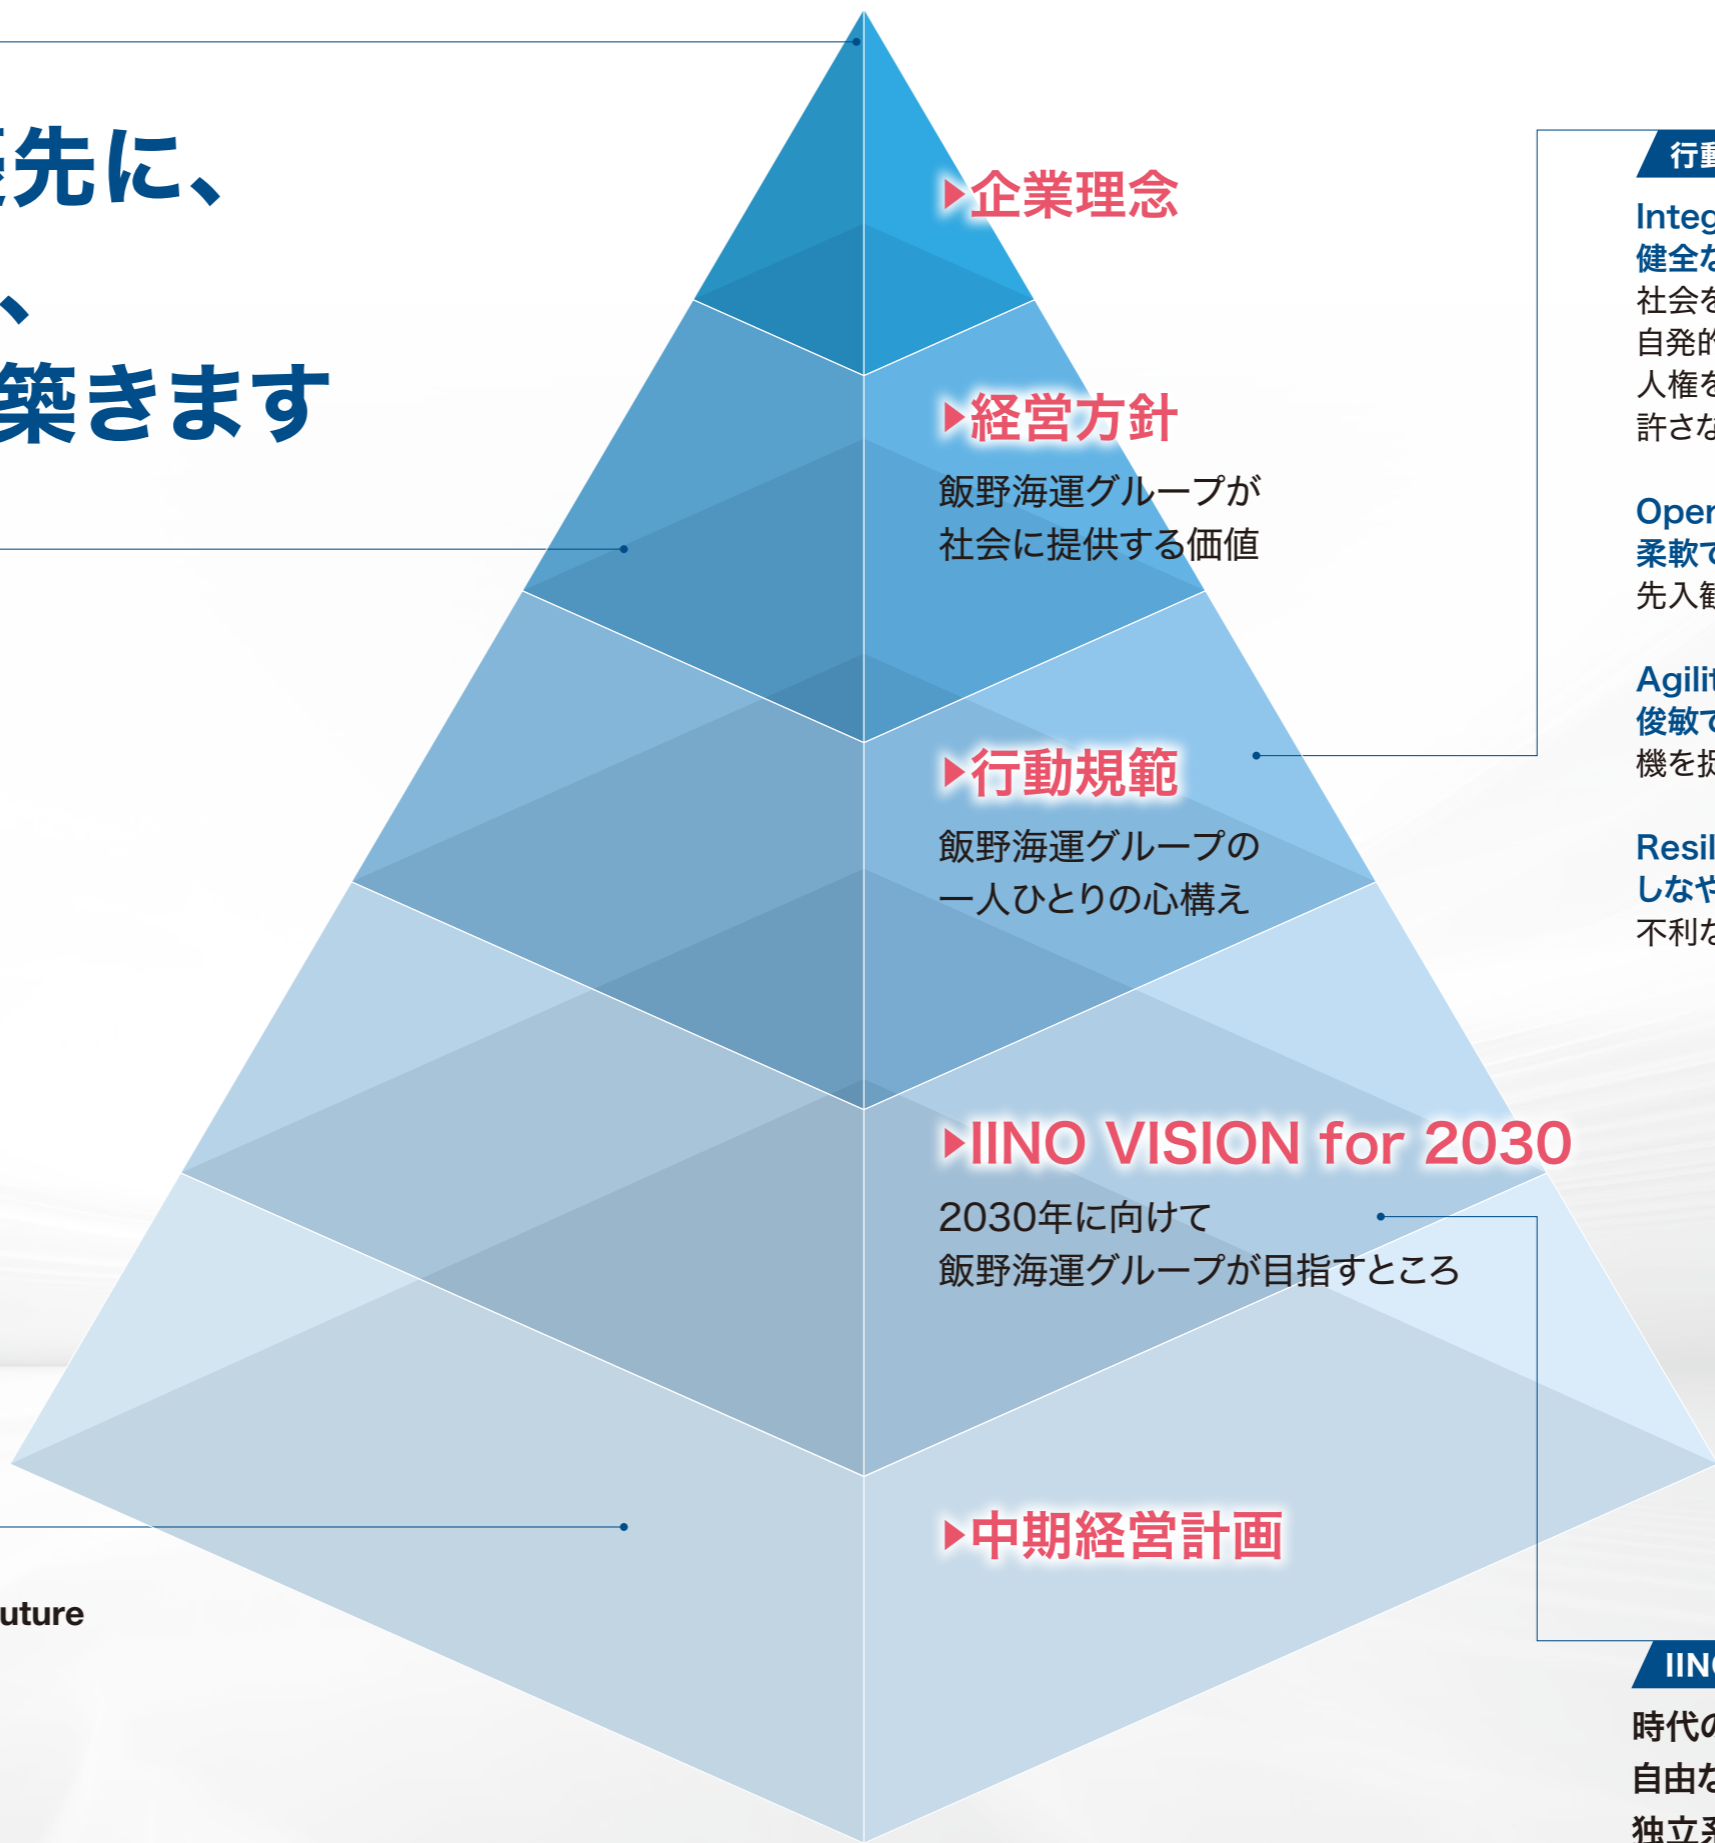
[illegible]先に、
、
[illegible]築きます

uture

▸企業理念

▸経営方針
飯野海運グループが
社会に提供する価値

▸行動規範
飯野海運グループの
一人ひとりの心構え

▸IINO VISION for 2030
2030年に向けて
飯野海運グループが目指すところ

▸中期経営計画

行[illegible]
Integ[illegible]
健全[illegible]
社会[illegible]
自発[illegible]
人権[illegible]
許さ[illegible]

Ope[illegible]
柔軟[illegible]
先入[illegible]

Agili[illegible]
俊敏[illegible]
機を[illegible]

Resil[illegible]
しなや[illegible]
不利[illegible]

IIN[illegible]
時代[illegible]
自由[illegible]
独立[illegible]